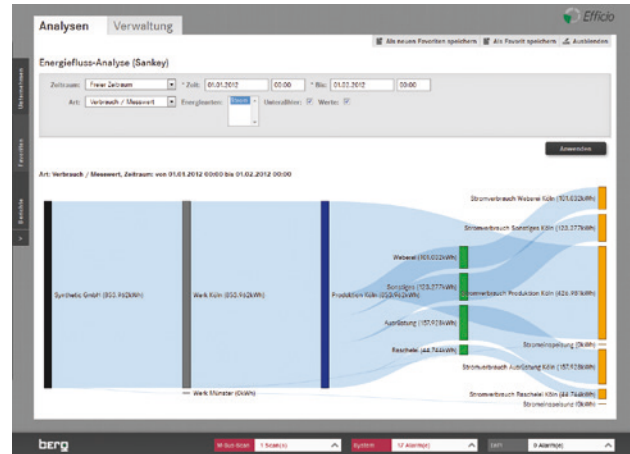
Analysen Verwaltung

Efficio

Als neuen Favorit speichern Als Favorit speichern Ausblenden

Unternehmen

Favoriten

Berichte

Energiefluss-Analyse (Sankey)

Zeitraum: Freier Zeitraum * Zeit: 01.01.2012 00:00 * Bis: 01.02.2012 00:00

Art: Verbrauch / Messwert Energiearten: Strom Unterdrücken: ☑ Werte: ☑

Anwenden

Art: Verbrauch / Messwert, Zeitraum: von 01.01.2012 00:00 bis 01.02.2012 00:00

Synthetic GmbH (833.962kWh)

Werk Köln (833.962kWh)

Werk Münster (0kWh)

Produktion Köln (833.962kWh)

Weberei (101.032kWh)

Sonstiges (123.377kWh)

Ausrüstung (157.928kWh)

Rascheln (44.744kWh)

Stromverbrauch Weberei Köln (101.032kWh)

Stromverbrauch Sonstiges Köln (123.377kWh)

Stromverbrauch Produktion Köln (426.481kWh)

Stromeinspeisung (0kWh)

Stromverbrauch Ausrüstung Köln (157.928kWh)

Stromverbrauch Rascheln Köln (44.744kWh)

Stromeinspeisung (0kWh)

berg

M-Bus-Scan 1 Scan(s) System 12 Alarm(e) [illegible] 0 Alarm(e)